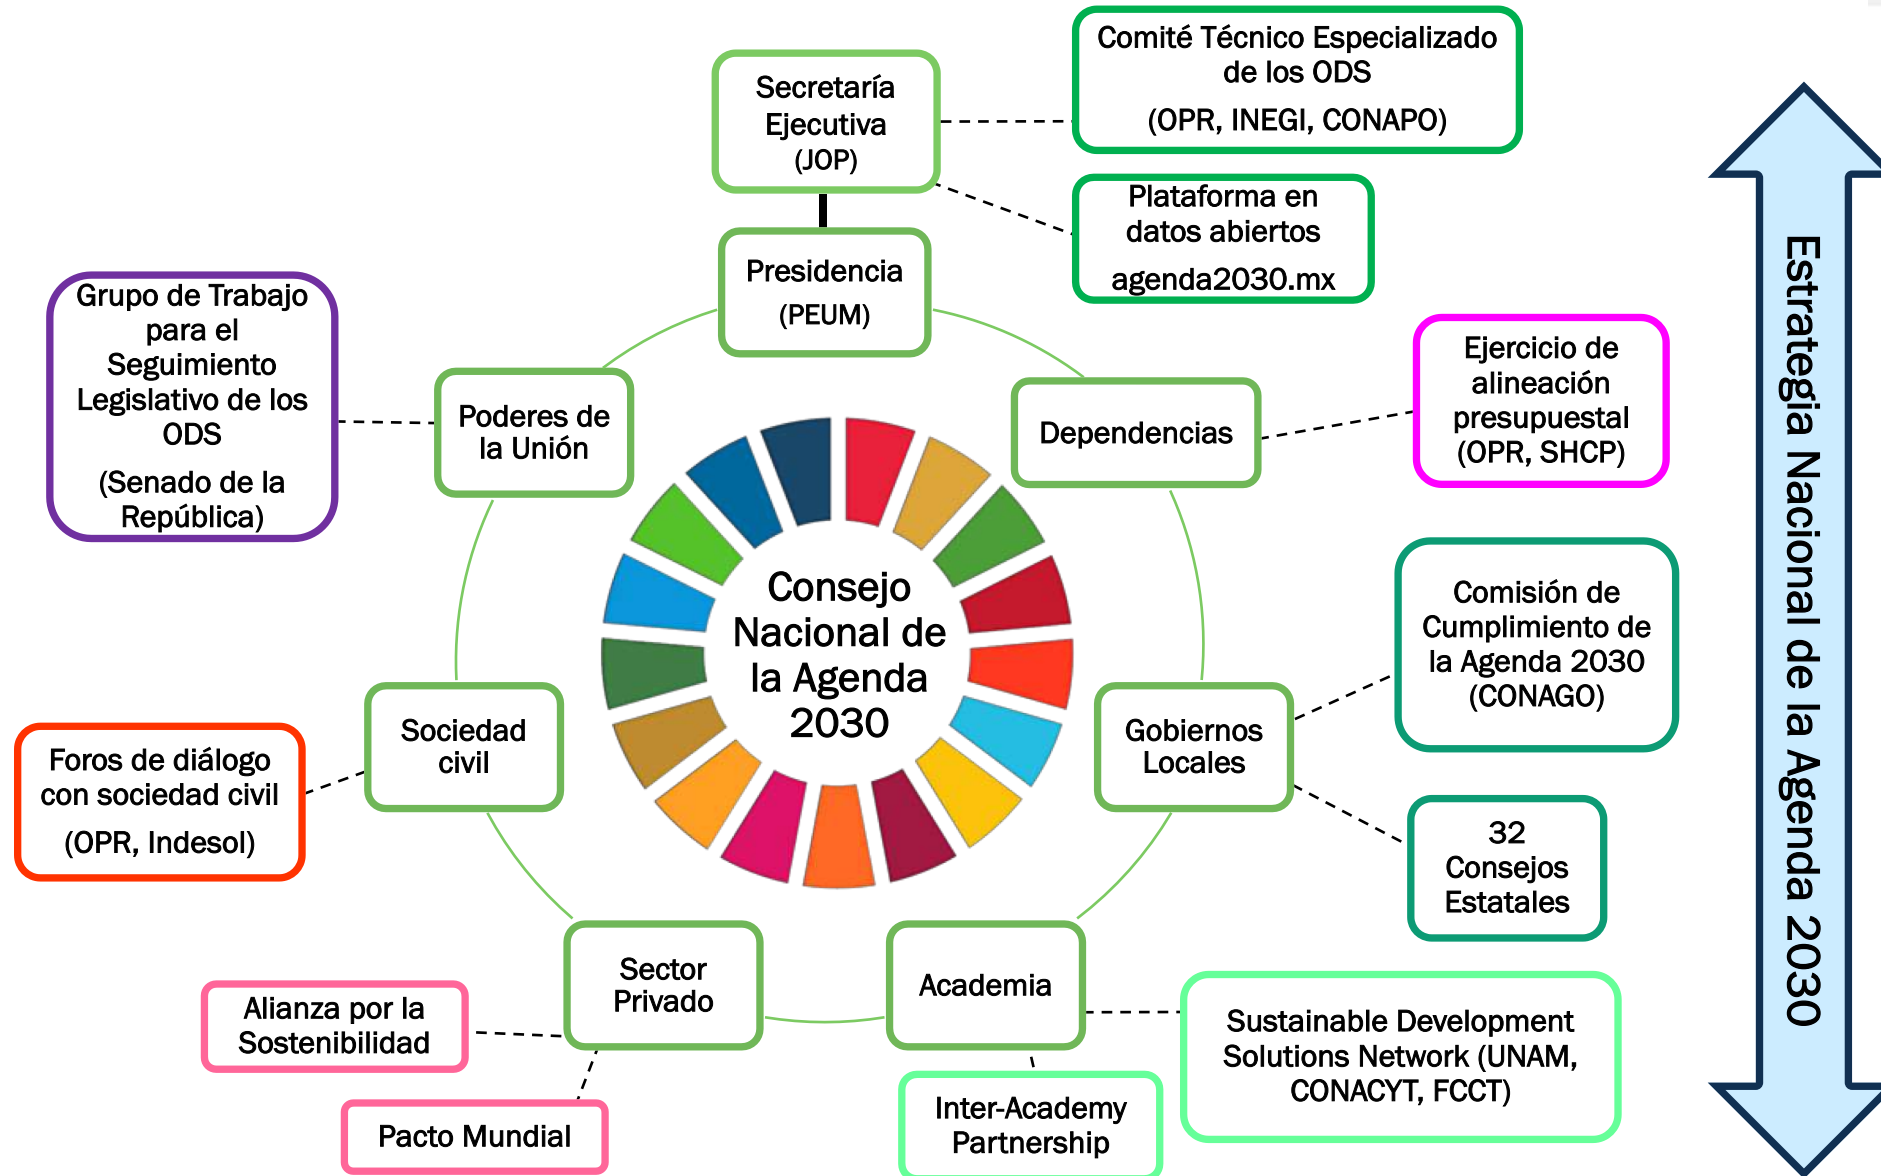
Secretaría Ejecutiva (JOP)

Comité Técnico Especializado de los ODS

(OPR, INEGI, CONAPO)

Plataforma en datos abiertos

agenda2030.mx

Presidencia (PEUM)

Grupo de Trabajo para el Seguimiento Legislativo de los ODS

(Senado de la República)

Poderes de la Unión

Dependencias

Ejercicio de alineación presupuestal (OPR, SHCP)

Consejo Nacional de la Agenda 2030

Comisión de Cumplimiento de la Agenda 2030 (CONAGO)

Sociedad civil

Foros de diálogo con sociedad civil

(OPR, Indesol)

Gobiernos Locales

32 Consejos Estatales

Sector Privado

Academia

Alianza por la Sostenibilidad

Pacto Mundial

Inter-Academy Partnership

Sustainable Development Solutions Network (UNAM, CONACYT, FCCT)

Estrategia Nacional de la Agenda 2030